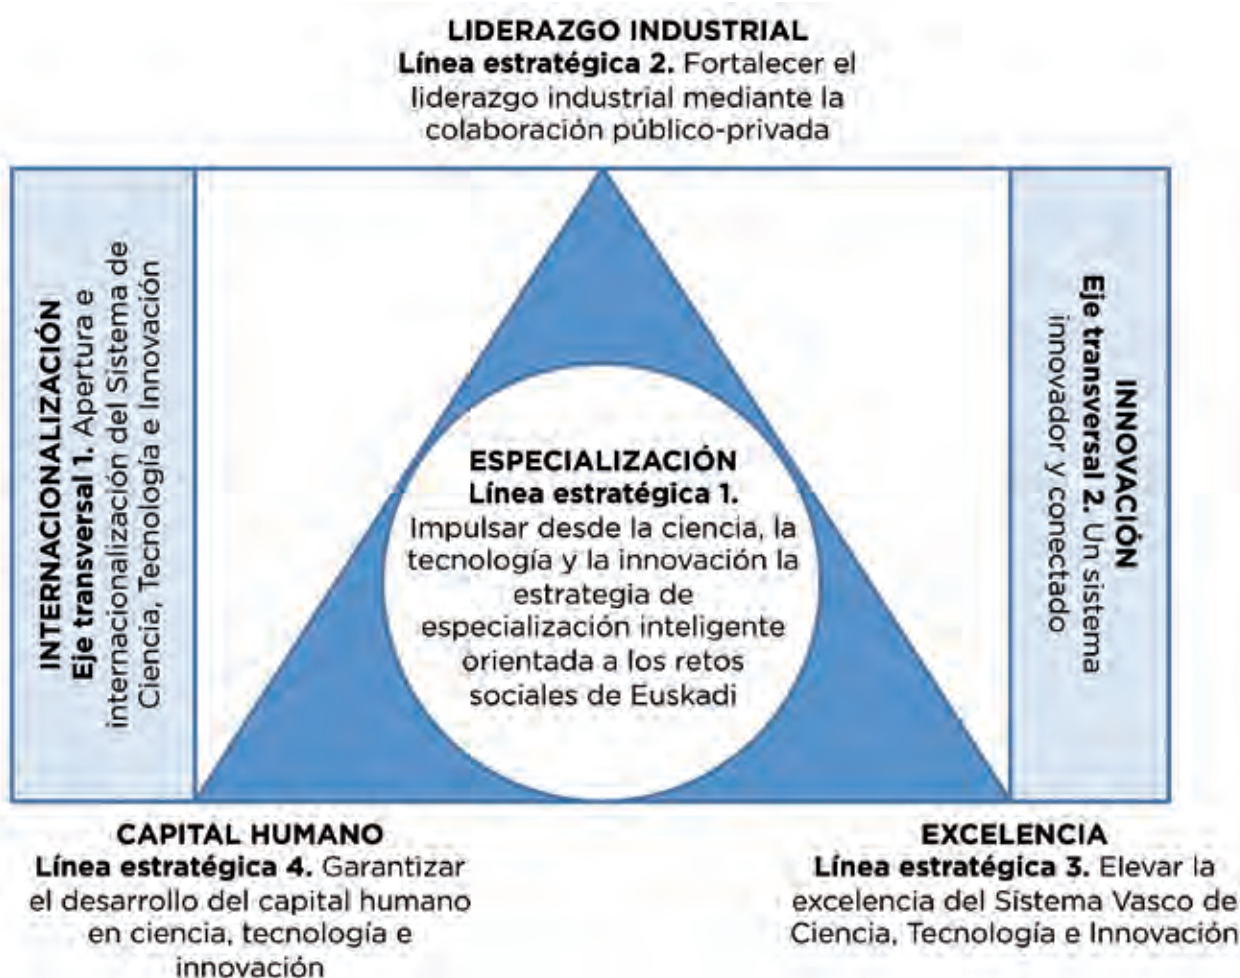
LIDERAZGO INDUSTRIAL
Línea estratégica 2. Fortalecer el liderazgo industrial mediante la colaboración público-privada

INTERNACIONALIZACIÓN
Eje transversal 1. Apertura e internacionalización del Sistema de Ciencia, Tecnología e Innovación

ESPECIALIZACIÓN
Línea estratégica 1.
Impulsar desde la ciencia, la tecnología y la innovación la estrategia de especialización inteligente orientada a los retos sociales de Euskadi

INNOVACIÓN
Eje transversal 2. Un sistema innovador y conectado

CAPITAL HUMANO
Línea estratégica 4. Garantizar el desarrollo del capital humano en ciencia, tecnología e innovación

EXCELENCIA
Línea estratégica 3. Elevar la excelencia del Sistema Vasco de Ciencia, Tecnología e Innovación